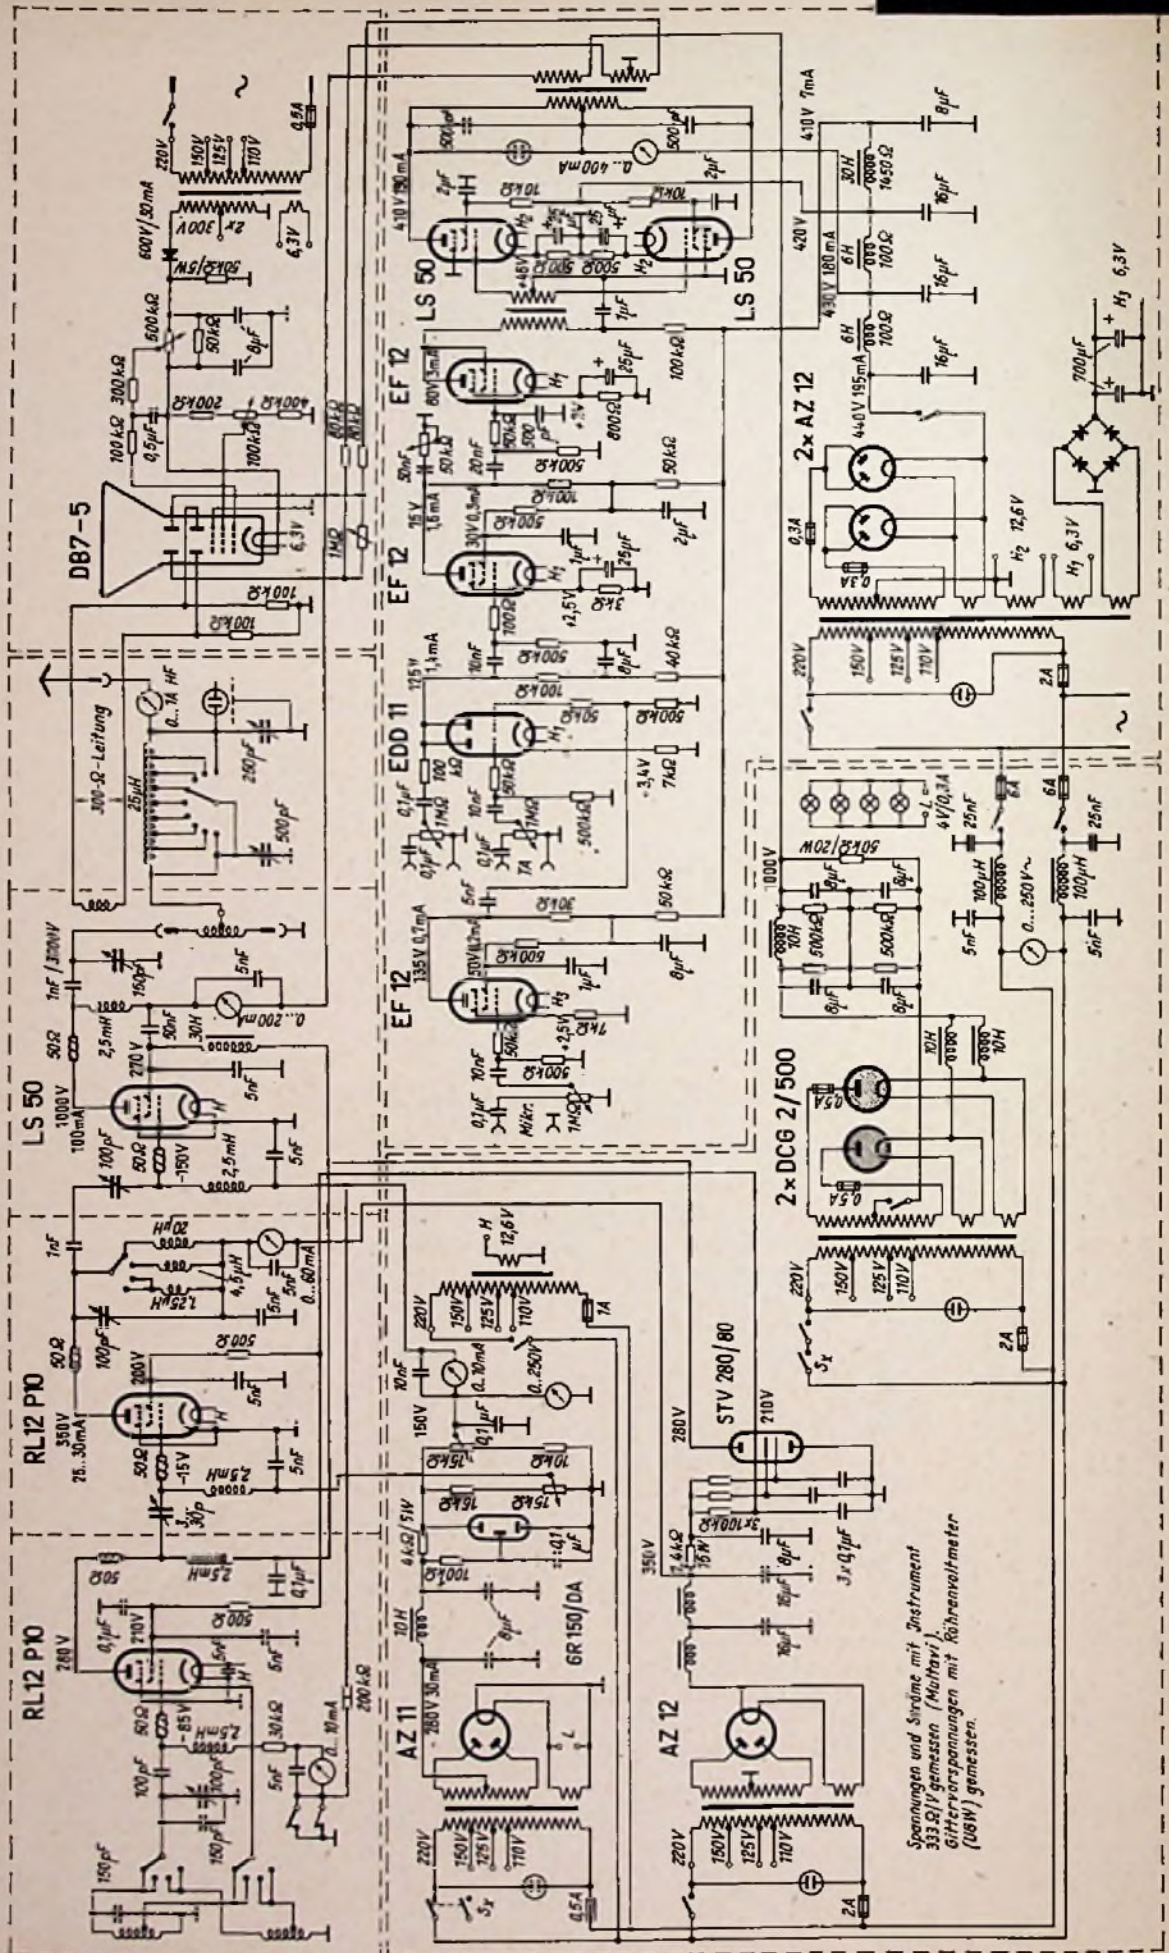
DB7-5

LS 50

LS 50

EF 12

EF 12

EDD 11

EF 12

LS 50

RL12 P10

RL12 P10

2× AZ 12

2× DCG 2/500

AZ 11

AZ 12

6R 150/DA

STV 280/80

220V 150V 125V 110V 0,5A
600V/30mA 2×300V 6,3V
500kΩ 50kΩ 8µF 300kΩ 100kΩ 0,5µF 200kΩ 400kΩ 100kΩ 50kΩ/5W
6,3V 1MΩ 100kΩ 100kΩ

410V 180mA 500pF 2µF 10kΩ 10kΩ 0...400mA 500pF 2µF +48V 500Ω 500Ω 25µF 1µF 1µF 100kΩ
410V 7mA 8µF 30H 1450Ω 16µF 420V 6H 100Ω 430V 180mA 16µF 6H 100Ω 440V 195mA 16µF
80V 1,5mA 25µF 800Ω 50kΩ +5V 500kΩ 20nF 50nF 50kΩ
15V 1,5mA 100kΩ 500kΩ 2µF 30V 0,3mA 25µF 3kΩ +2,5V 100Ω 10nF 500kΩ 8µF 40kΩ
125V 1,1mA 100kΩ 500kΩ 500kΩ 100kΩ 50kΩ 0,1µF 1MΩ 10nF 1MΩ 0,1µF 1A 500kΩ -3,4V 7kΩ
5nF 30kΩ 50kΩ 135V 0,7mA 50V 0,2mA 500kΩ 1µF 8µF 2,5V 7kΩ 50kΩ 10nF 500kΩ 0,1µF 1MΩ Mikr.

0,3A 0,3A H₂ 12,6V H₁ 6,3V 700µF H₁ 6,3V
220V 150V 125V 110V 2A

1000V 50kΩ/20W 8µF 8µF 10H 500kΩ 500kΩ 8µF 8µF 10H 10H 0,5A 0,5A
L 4V/0,3A 25nF 6A 6A 25nF 100µH 100µH 5nF 0...250V~ 5nF
220V 150V 125V 110V 5x 2A

HF 0...1A 250pF 25µH 300-Ω-Leitung 500pF
1nF/3000V 150pF 5nF 50Ω 2,5mH 50nF 30H 0...200mA
1000V 100mA 270V 5nF 100pF 50Ω -150V 2,5mH 5nF
1nF 20µH 4,5µH 1,25µH 5nF 5nF 0...60mA 100pF 50Ω 500Ω
350V 25...30mA 200V 5nF 50Ω -15V 2,5mH 5nF 30p
50Ω 2,5mH 0,1µF 0,1µF 280V 210V 500Ω 5nF 50Ω -85V 2,5mH 100pF 100pF 30kΩ 200kΩ 5nF 0...10mA 150pF 150pF

H 12,6V 220V 150V 125V 110V 1A 10nF 0...10mA 0...250V 150V 0,1µF 15kΩ 10kΩ 16kΩ 15kΩ 4kΩ/5W 0,1µF 100kΩ 10H 8µF 280V 30mA
220V 150V 125V 110V 5x 0,5A
280V 210V 350V 4kΩ 15W 3×100kΩ 8µF 16µF 16µF 3×0,1µF
220V 150V 125V 110V 2A

Spannungen und Ströme mit Instrument 333 Ω/V gemessen (Multavi). Gittervorspannungen mit Röhrenvoltmeter (UBW) gemessen.